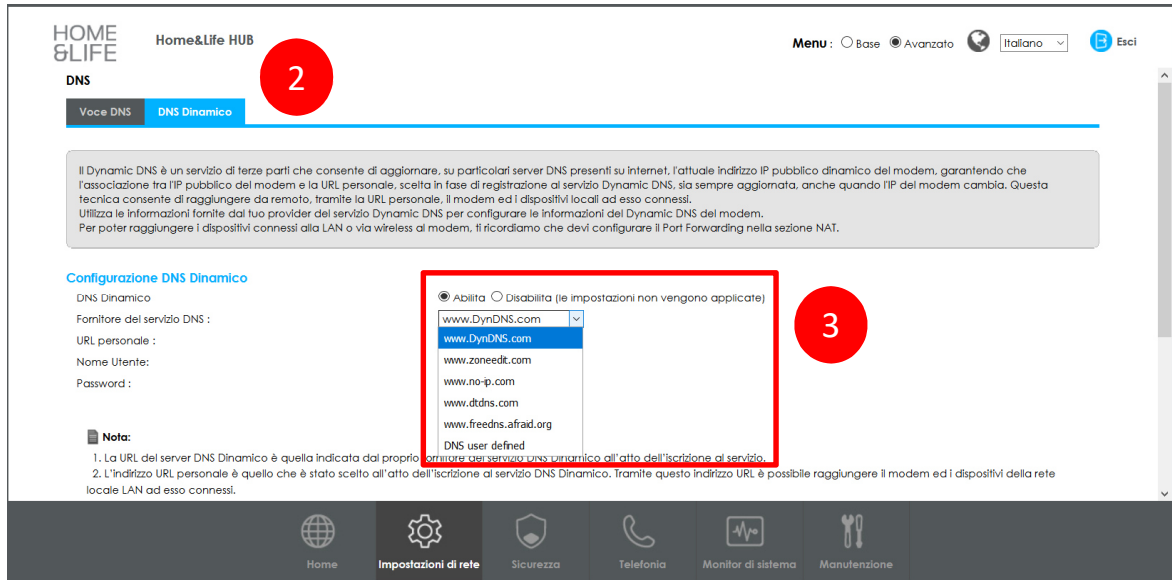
HOME &LIFE

Home&Life HUB

Menu : Base Avanzato Italiano Esci

DNS

2

Voce DNS DNS Dinamico

Il Dynamic DNS è un servizio di terze parti che consente di aggiornare, su particolari server DNS presenti su internet, l'attuale indirizzo IP pubblico dinamico del modem, garantendo che l'associazione tra l'IP pubblico del modem e la URL personale, scelta in fase di registrazione al servizio Dynamic DNS, sia sempre aggiornata, anche quando l'IP del modem cambia. Questa tecnica consente di raggiungere da remoto, tramite la URL personale, il modem ed i dispositivi locali ad esso connessi.
Utilizza le informazioni fornite dal tuo provider del servizio Dynamic DNS per configurare le informazioni del Dynamic DNS del modem.
Per poter raggiungere i dispositivi connessi alla LAN o via wireless al modem, ti ricordiamo che devi configurare il Port Forwarding nella sezione NAT.

Configurazione DNS Dinamico

DNS Dinamico Abilita Disabilita (le impostazioni non vengono applicate)
Fornitore del servizio DNS : www.DynDNS.com
URL personale : www.DynDNS.com
Nome Utente: www.zoneedit.com
Password : www.no-ip.com
www.dtdns.com
www.freedns.afraid.org
DNS user defined

3

Nota:
1. La URL del server DNS Dinamico è quella indicata dal proprio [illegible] all'atto dell'iscrizione al servizio.
2. L'indirizzo URL personale è quello che è stato scelto all'atto dell'iscrizione al servizio DNS Dinamico. Tramite questo indirizzo URL è possibile raggiungere il modem ed i dispositivi della rete locale LAN ad esso connessi.

Home Impostazioni di rete Sicurezza Telefonia Monitor di sistema Manutenzione